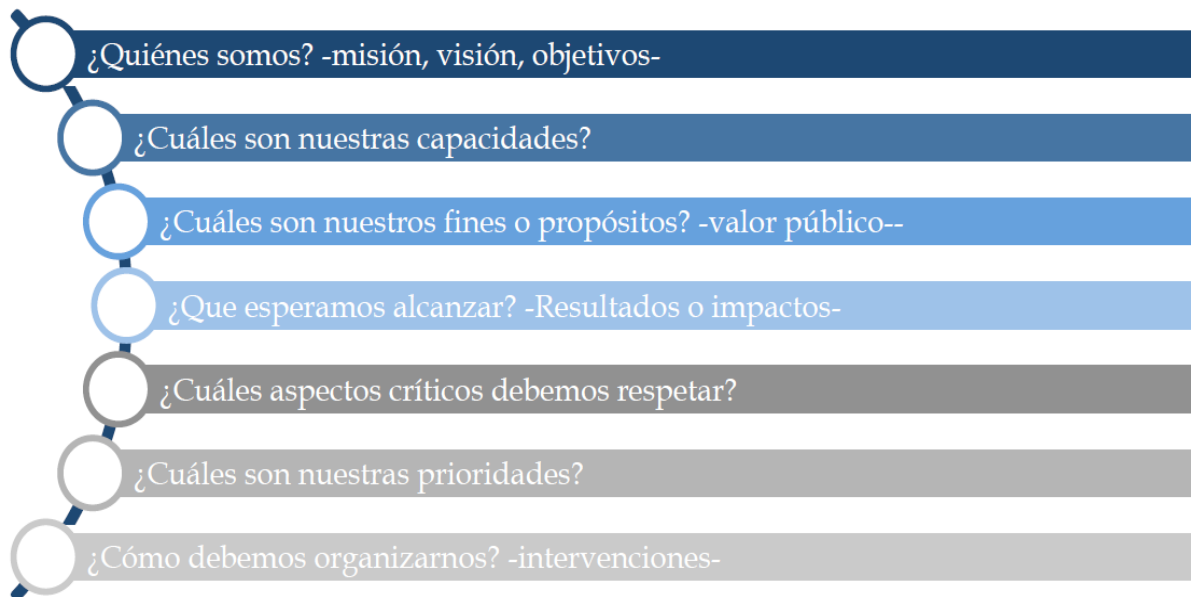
¿Quiénes somos? -misión, visión, objetivos-

¿Cuáles son nuestras capacidades?

¿Cuáles son nuestros fines o propósitos? -valor público--

¿Que esperamos alcanzar? -Resultados o impactos-

¿Cuáles aspectos críticos debemos respetar?

¿Cuáles son nuestras prioridades?

¿Cómo debemos organizarnos? -intervenciones-